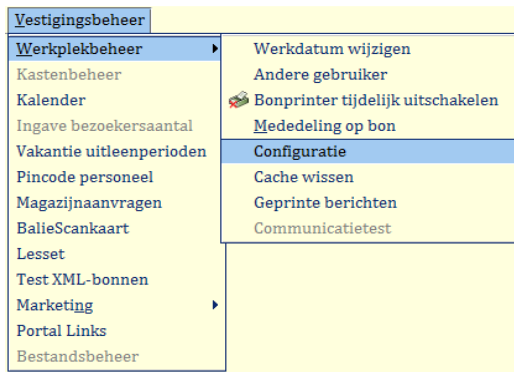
Vestigingsbeheer

Werkplekbeheer
Kastenbeheer
Kalender
Ingave bezoekersaantal
Vakantie uitleenperioden
Pincode personeel
Magazijnaanvragen
BalieScankaart
Lesset
Test XML-bonnen
Marketing
Portal Links
Bestandsbeheer

Werkdatum wijzigen
Andere gebruiker
Bonprinter tijdelijk uitschakelen
Mededeling op bon
Configuratie
Cache wissen
Geprinte berichten
Communicatietest